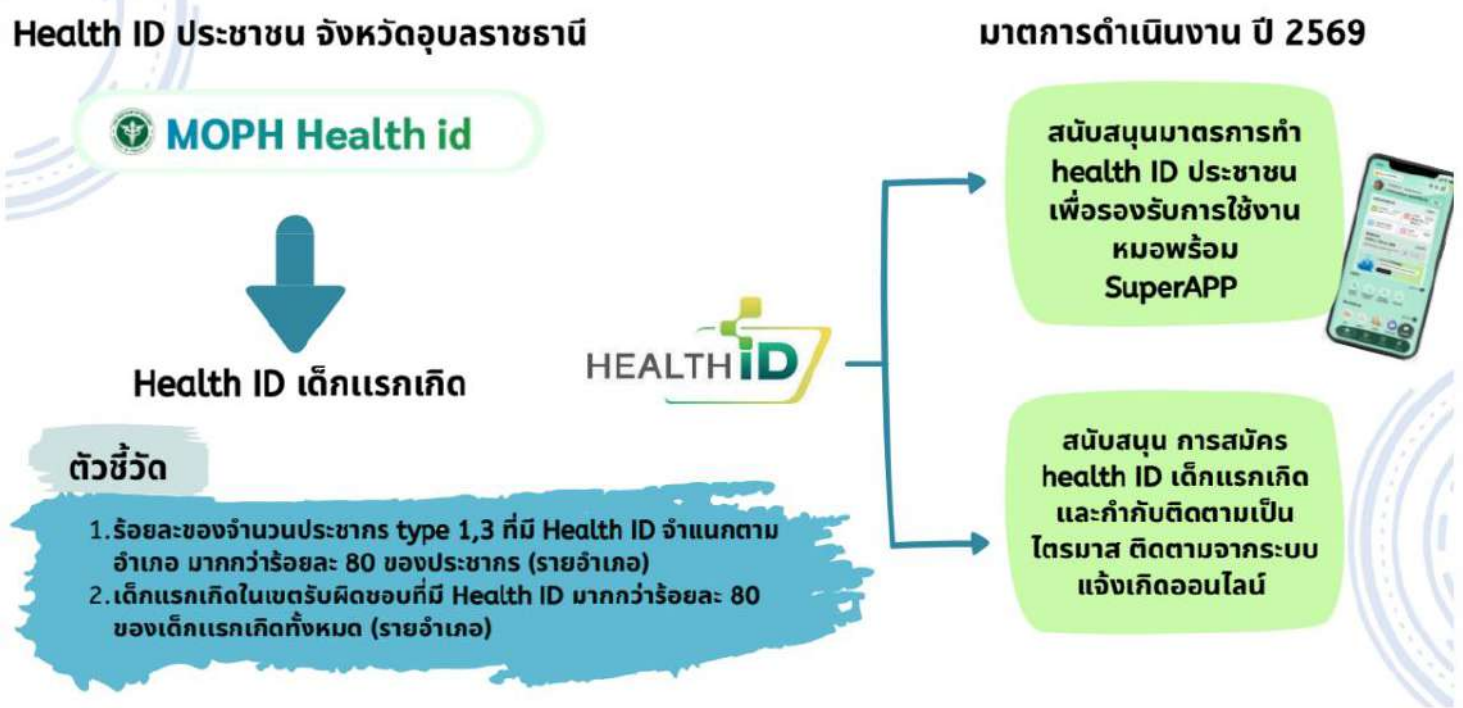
Health ID ประชาชน จังหวัดอุบลราชธานี

มาตการดำเนินงาน ปี 2569

MOPH Health id

Health ID เด็กแรกเกิด

ตัวชี้วัด

1. ร้อยละของจำนวนประชากร type 1,3 ที่มี Health ID จำแนกตามอำเภอ มากกว่าร้อยละ 80 ของประชากร (รายอำเภอ)
2. เด็กแรกเกิดในเขตรับผิดชอบที่มี Health ID มากกว่าร้อยละ 80 ของเด็กแรกเกิดทั้งหมด (รายอำเภอ)

HEALTH iD

สนับสนุนมาตรการทำ health ID ประชาชน เพื่อรองรับการใช้งาน หมอพร้อม SuperAPP

สนับสนุน การสมัคร health ID เด็กแรกเกิด และกำกับติดตามเป็นไตรมาส ติดตามจากระบบแจ้งเกิดออนไลน์